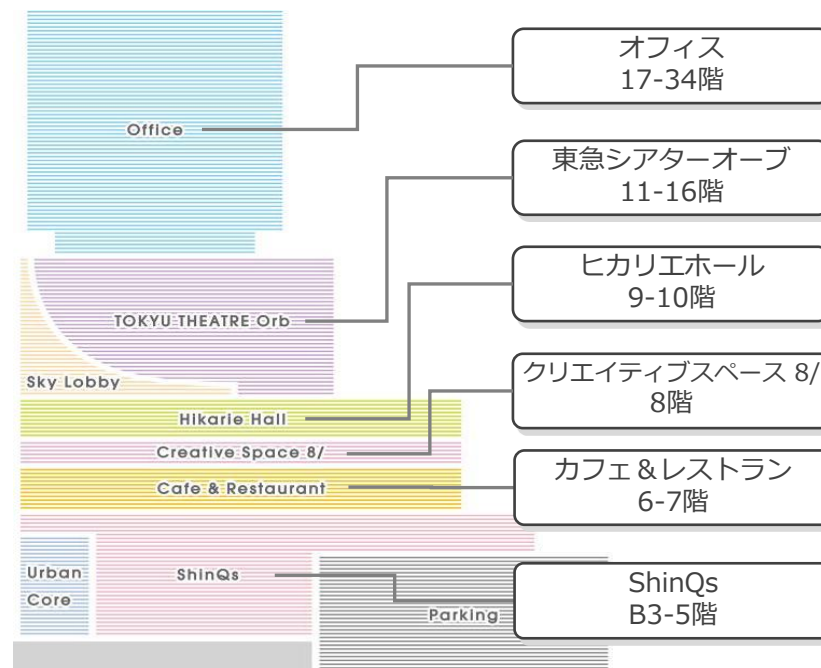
Office

TOKYU THEATRE Orb

Sky Lobby

Hikarie Hall

Creative Space 8/

Cafe & Restaurant

Urban Core

ShinQs

Parking

オフィス
17-34階

東急シアターオーブ
11-16階

ヒカリエホール
9-10階

クリエイティブスペース 8/
8階

カフェ＆レストラン
6-7階

ShinQs
B3-5階